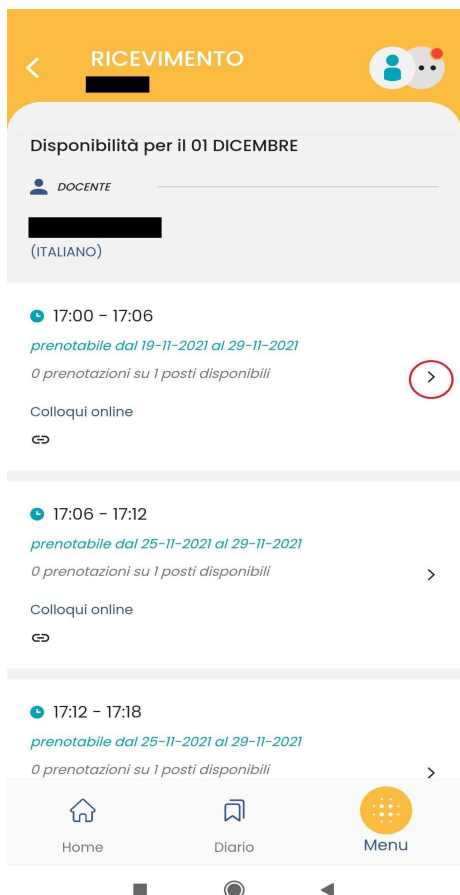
RICEVIMENTO

Disponibilità per il 01 DICEMBRE

DOCENTE

(ITALIANO)

17:00 - 17:06
prenotabile dal 19-11-2021 al 29-11-2021
0 prenotazioni su 1 posti disponibili
Colloqui online

17:06 - 17:12
prenotabile dal 25-11-2021 al 29-11-2021
0 prenotazioni su 1 posti disponibili
Colloqui online

17:12 - 17:18
prenotabile dal 25-11-2021 al 29-11-2021
0 prenotazioni su 1 posti disponibili

Home
Diario
Menu